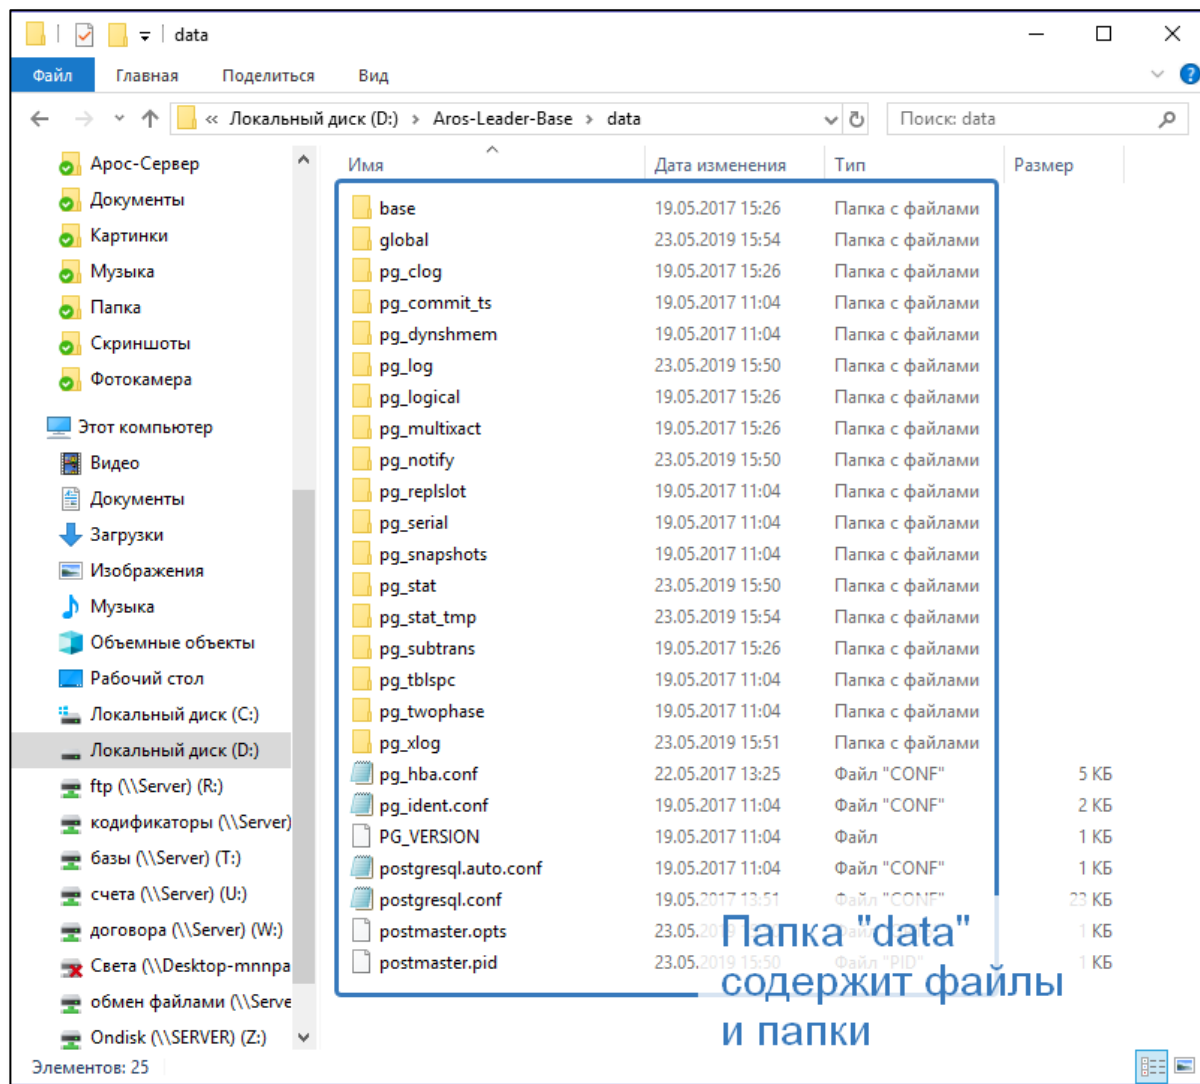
data

Файл Главная Поделиться Вид

« Локальный диск (D:) › Aros-Leader-Base › data

Поиск: data

Арос-Сервер
Документы
Картинки
Музыка
Папка
Скриншоты
Фотокамера
Этот компьютер
Видео
Документы
Загрузки
Изображения
Музыка
Объемные объекты
Рабочий стол
Локальный диск (C:)
Локальный диск (D:)
ftp (\\Server) (R:)
кодификаторы (\\Server)
базы (\\Server) (T:)
счета (\\Server) (U:)
договора (\\Server) (W:)
Света (\\Desktop-mnnpa
обмен файлами (\\Serve
Ondisk (\\SERVER) (Z:)

| Имя | Дата изменения | Тип | Размер |
|---|---|---|---|
| base | 19.05.2017 15:26 | Папка с файлами | |
| global | 23.05.2019 15:54 | Папка с файлами | |
| pg_clog | 19.05.2017 15:26 | Папка с файлами | |
| pg_commit_ts | 19.05.2017 11:04 | Папка с файлами | |
| pg_dynshmem | 19.05.2017 11:04 | Папка с файлами | |
| pg_log | 23.05.2019 15:50 | Папка с файлами | |
| pg_logical | 19.05.2017 15:26 | Папка с файлами | |
| pg_multixact | 19.05.2017 15:26 | Папка с файлами | |
| pg_notify | 23.05.2019 15:50 | Папка с файлами | |
| pg_replslot | 19.05.2017 11:04 | Папка с файлами | |
| pg_serial | 19.05.2017 11:04 | Папка с файлами | |
| pg_snapshots | 19.05.2017 11:04 | Папка с файлами | |
| pg_stat | 23.05.2019 15:50 | Папка с файлами | |
| pg_stat_tmp | 23.05.2019 15:54 | Папка с файлами | |
| pg_subtrans | 19.05.2017 15:26 | Папка с файлами | |
| pg_tblspc | 19.05.2017 11:04 | Папка с файлами | |
| pg_twophase | 19.05.2017 11:04 | Папка с файлами | |
| pg_xlog | 23.05.2019 15:51 | Папка с файлами | |
| pg_hba.conf | 22.05.2017 13:25 | Файл "CONF" | 5 КБ |
| pg_ident.conf | 19.05.2017 11:04 | Файл "CONF" | 2 КБ |
| PG_VERSION | 19.05.2017 11:04 | Файл | 1 КБ |
| postgresql.auto.conf | 19.05.2017 11:04 | Файл "CONF" | 1 КБ |
| postgresql.conf | 19.05.2017 13:51 | Файл "CONF" | 23 КБ |
| postmaster.opts | 23.05.2019 | | 1 КБ |
| postmaster.pid | 23.05.2019 15:50 | Файл "PID" | 1 КБ |

Папка "data" содержит файлы и папки

Элементов: 25